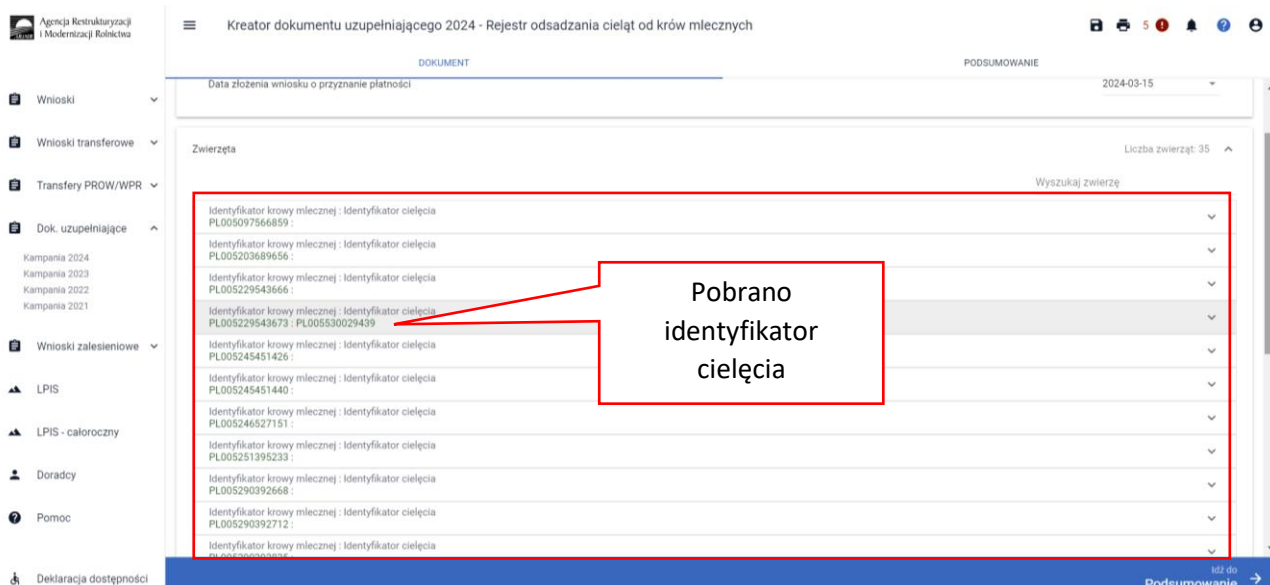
Agencja Restrukturyzacji i Modernizacji Rolnictwa

Kreator dokumentu uzupełniającego 2024 - Rejestr odsadzania cieląt od krów mlecznych

5

DOKUMENT

PODSUMOWANIE

Wnioski

Wnioski transferowe

Transfery PROW/WPR

Dok. uzupełniające

Kampania 2024
Kampania 2023
Kampania 2022
Kampania 2021

Wnioski zalesieniowe

LPIS

LPIS - całoroczny

Doradcy

Pomoc

Deklaracja dostępności

Data złożenia wniosku o przyznanie płatności

2024-03-15

Zwierzęta

Liczba zwierząt: 35

Wyszukaj zwierzę

Identyfikator krowy mlecznej : Identyfikator cielęcia
PL005097566859 :

Identyfikator krowy mlecznej : Identyfikator cielęcia
PL005203689656 :

Identyfikator krowy mlecznej : Identyfikator cielęcia
PL005229543666 :

Identyfikator krowy mlecznej : Identyfikator cielęcia
PL005229543673 : PL005530029439

Identyfikator krowy mlecznej : Identyfikator cielęcia
PL005245451426 :

Identyfikator krowy mlecznej : Identyfikator cielęcia
PL005245451440 :

Identyfikator krowy mlecznej : Identyfikator cielęcia
PL005246527151 :

Identyfikator krowy mlecznej : Identyfikator cielęcia
PL005251395233 :

Identyfikator krowy mlecznej : Identyfikator cielęcia
PL005290392668 :

Identyfikator krowy mlecznej : Identyfikator cielęcia
PL005290392712 :

Identyfikator krowy mlecznej : Identyfikator cielęcia
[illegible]

Pobrano identyfikator cielęcia

Idź do
Podsumowanie